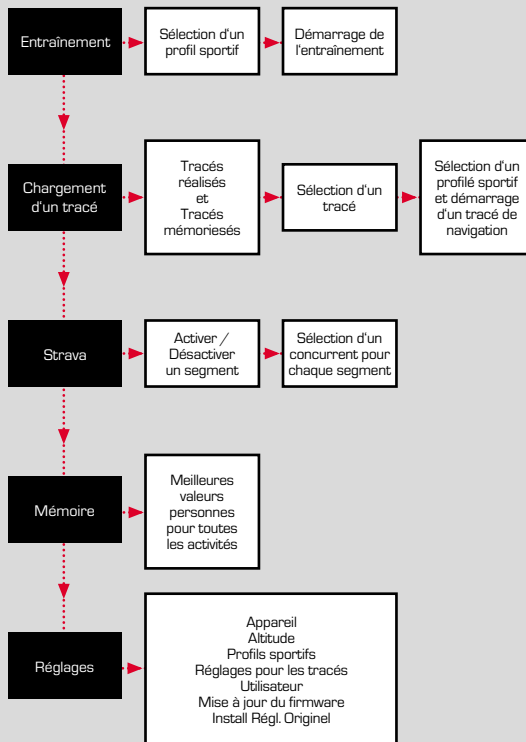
Entraînement

Sélection d'un profil sportif

Démarrage de l'entraînement

Chargement d'un tracé

Tracés réalisés et Tracés mémoriesés

Sélection d'un tracé

Sélection d'un profilé sportif et démarrage d'un tracé de navigation

Strava

Activer / Désactiver un segment

Sélection d'un concurrent pour chaque segment

Mémoire

Meilleures valeurs personnes pour toutes les activités

Réglages

Appareil
Altitude
Profils sportifs
Réglages pour les tracés
Utilisateur
Mise à jour du firmware
Install Régl. Originel